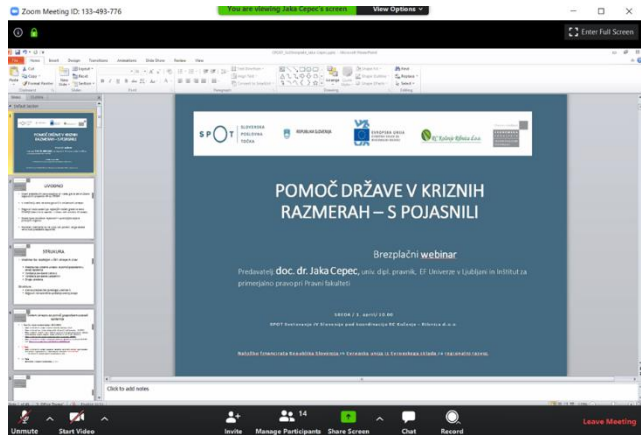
Zoom Meeting ID: 133-493-776

You are viewing Jaka Cepec's screen

View Options

Enter Full Screen

SPOT SLOVENSKA POSLOVNA TOČKA

REPUBLIKA SLOVENIJA

EVROPSKA UNIJA

RC Kolenja Ribnica d.o.o.

POMOČ DRŽAVE V KRIZNIH RAZMERAH – S POJASNILI

Brezplačni webinar

Predavatelj doc. dr. Jaka Cepec, univ. dipl. pravnik, EF Univerze v Ljubljani in Inštitut za primerjalno pravo pri Pravni fakulteti

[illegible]

SPOT Svetovanje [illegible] Slovenija pod koordinacijo RC Kočevje - Ribnica d.o.o.

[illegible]

UVODNO

STRUKTURA

Click to add notes

Unmute

Start Video

Invite

14

Manage Participants

Share Screen

Chat

Record

Leave Meeting